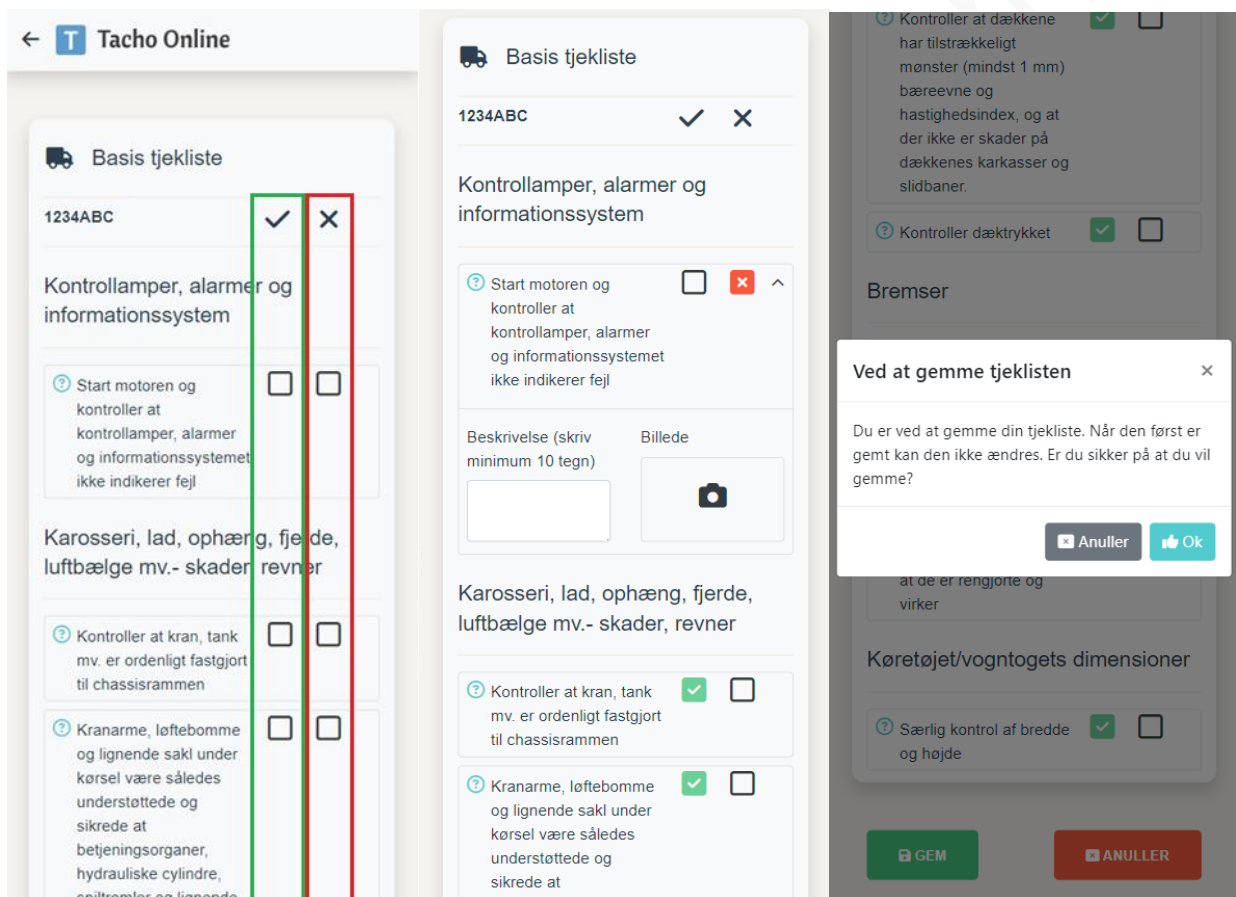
Tacho Online

Basis tjekliste

1234ABC ✓ ✕

Kontrollamper, alarmer og informationssystem

Start motoren og kontroller at kontrollamper, alarmer og informationssystemet ikke indikerer fejl

Karosseri, lad, ophæng, fjerde, luftbælge mv.- skader, revner

Kontroller at kran, tank mv. er ordenligt fastgjort til chassisrammen

Kranarme, løftebomme og lignende sakl under kørsel være således understøttede og sikrede at betjeningsorganer, hydrauliske cylindre, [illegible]

Basis tjekliste

1234ABC ✓ ✕

Kontrollamper, alarmer og informationssystem

Start motoren og kontroller at kontrollamper, alarmer og informationssystemet ikke indikerer fejl

Beskrivelse (skriv minimum 10 tegn)

Billede

Karosseri, lad, ophæng, fjerde, luftbælge mv.- skader, revner

Kontroller at kran, tank mv. er ordenligt fastgjort til chassisrammen

Kranarme, løftebomme og lignende sakl under kørsel være således understøttede og sikrede at

Kontroller at dækkene har tilstrækkeligt mønster (mindst 1 mm) bæreevne og hastighedsindex, og at der ikke er skader på dækkenes karkasser og slidbaner.

Kontroller dæktrykket

Bremser

Ved at gemme tjeklisten ×

Du er ved at gemme din tjekliste. Når den først er gemt kan den ikke ændres. Er du sikker på at du vil gemme?

Anuller Ok

at de er rengjorte og virker

Køretøjet/vogntogets dimensioner

Særlig kontrol af bredde og højde

GEM ANULLER